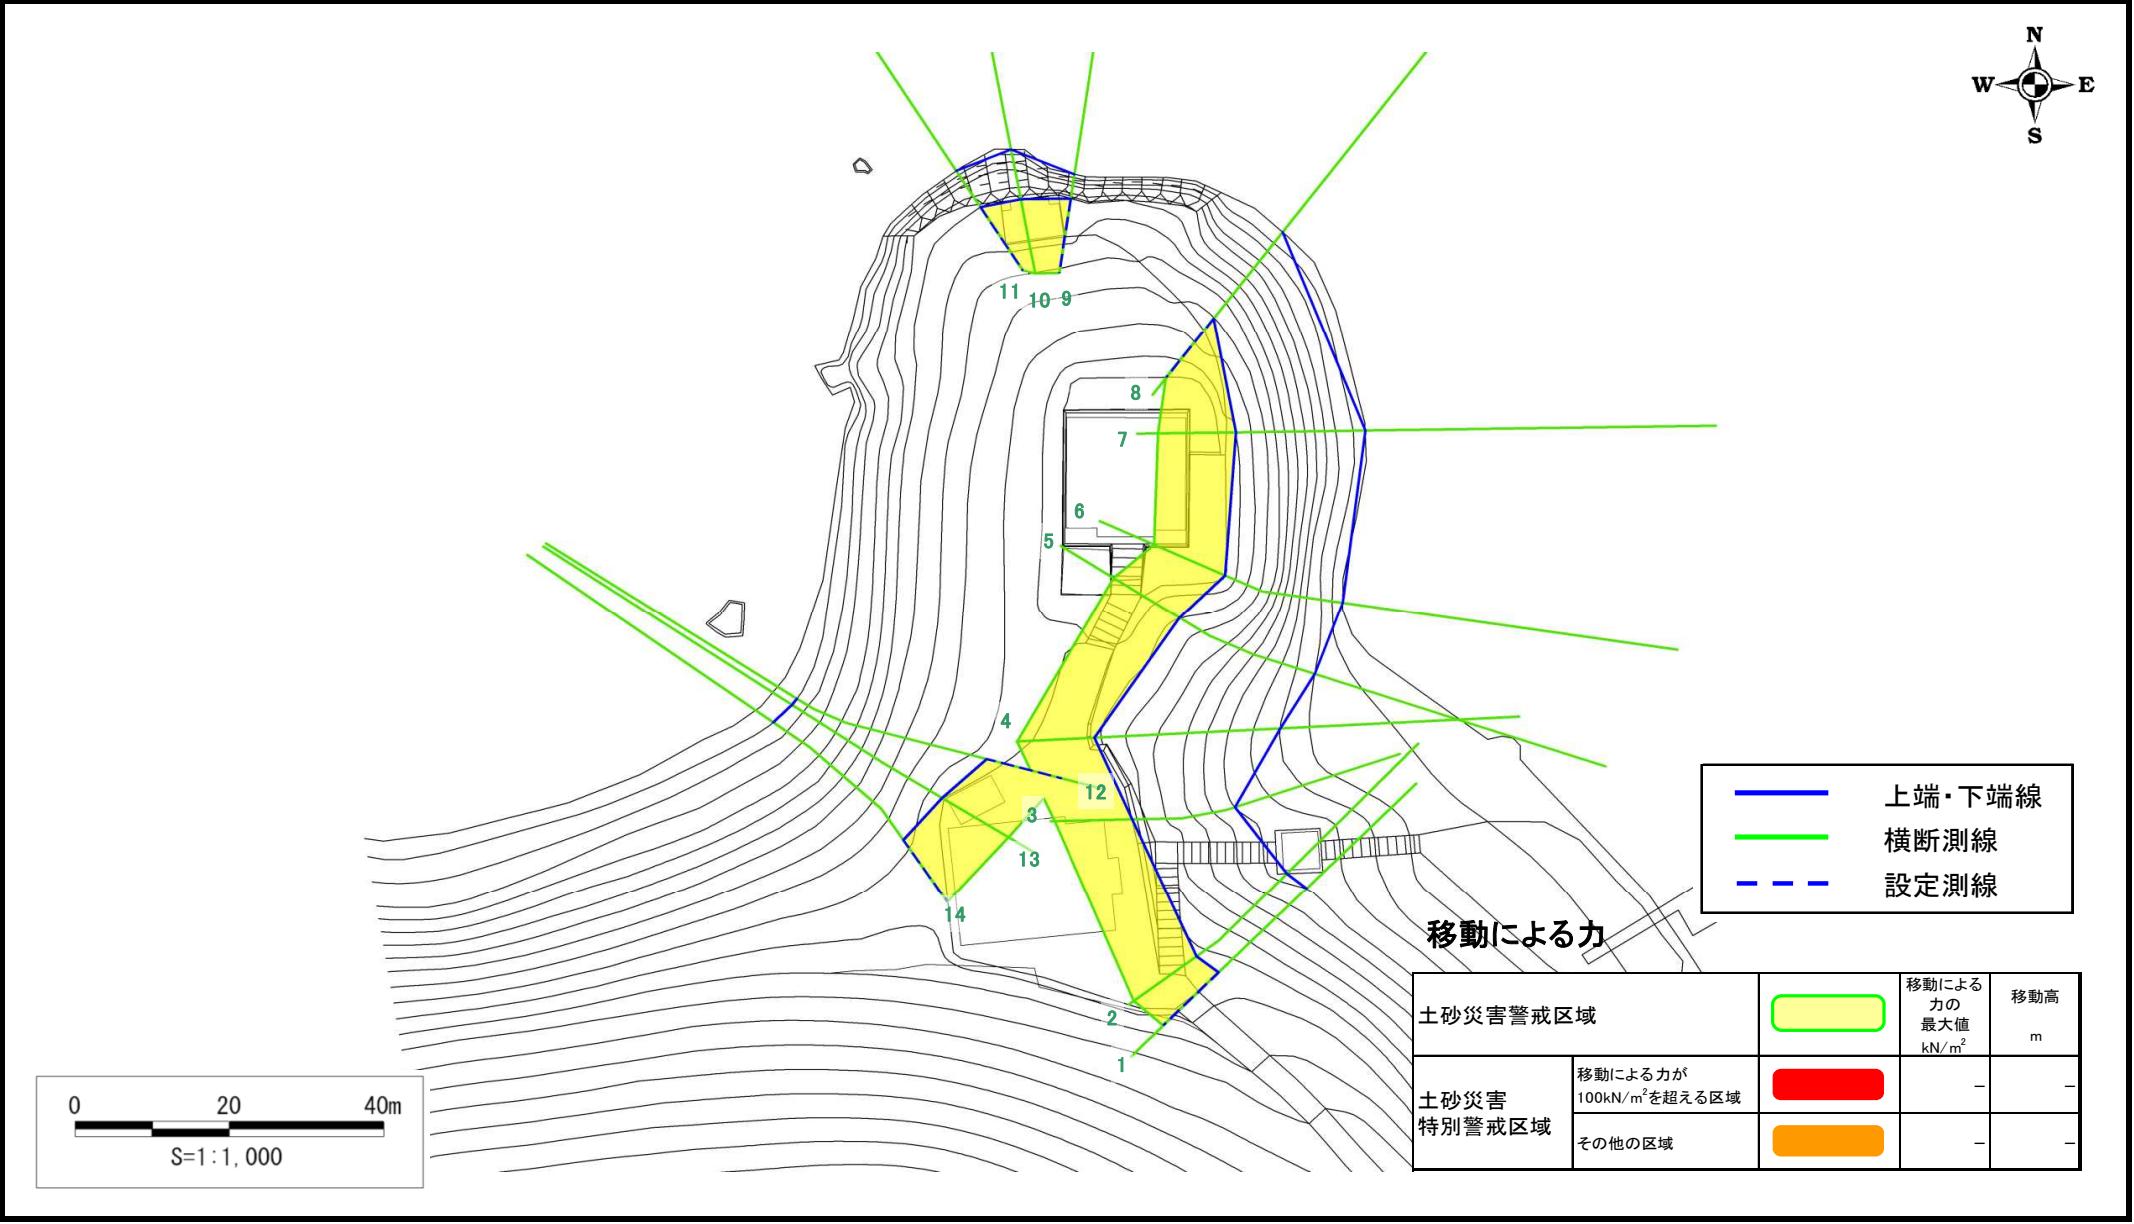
N
W
E
S

11 10 9
8
7
6
5
4
12
3
13
14
2
1

上端・下端線
横断測線
設定測線

移動による力

| 土砂災害警戒区域 | | | 移動による力の最大値 kN/m$^2$ | 移動高 m |
|---|---|---|---|---|
| 土砂災害特別警戒区域 | 移動による力が100kN/m$^2$を超える区域 | | – | – |
| | その他の区域 | | – | – |

0 20 40m
S=1:1,000